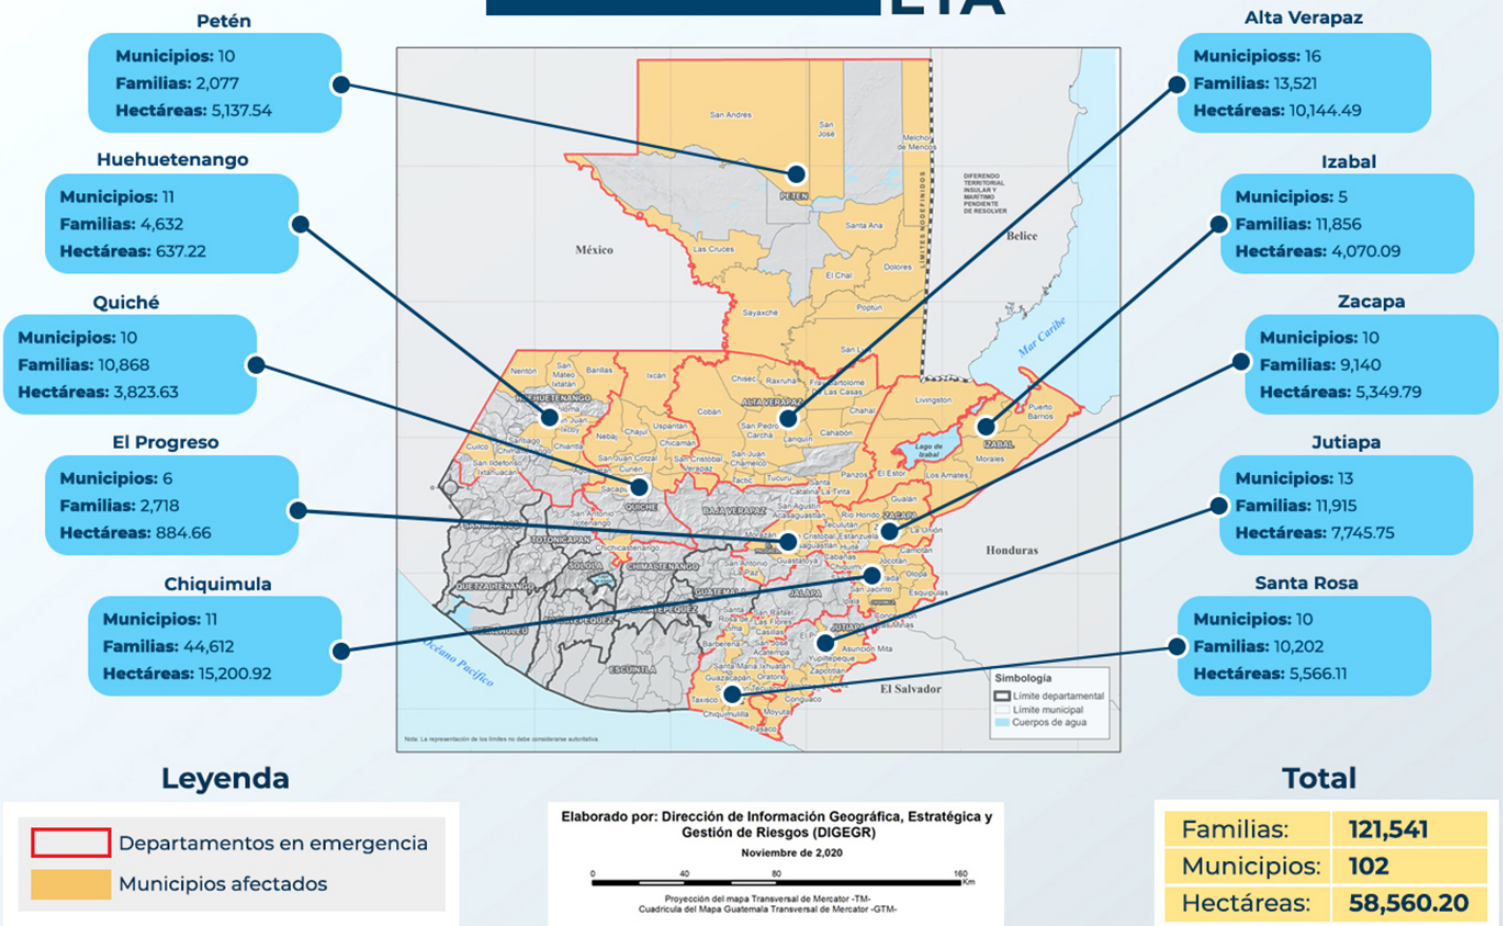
ETA

Petén
Municipios: 10
Familias: 2,077
Hectáreas: 5,137.54

Huehuetenango
Municipios: 11
Familias: 4,632
Hectáreas: 637.22

Quiché
Municipios: 10
Familias: 10,868
Hectáreas: 3,823.63

El Progreso
Municipios: 6
Familias: 2,718
Hectáreas: 884.66

Chiquimula
Municipios: 11
Familias: 44,612
Hectáreas: 15,200.92

Alta Verapaz
Municipioss: 16
Familias: 13,521
Hectáreas: 10,144.49

Izabal
Municipios: 5
Familias: 11,856
Hectáreas: 4,070.09

Zacapa
Municipios: 10
Familias: 9,140
Hectáreas: 5,349.79

Jutiapa
Municipios: 13
Familias: 11,915
Hectáreas: 7,745.75

Santa Rosa
Municipios: 10
Familias: 10,202
Hectáreas: 5,566.11

San Andrés
San José
Melchor de Mencos
PETÉN
DIFERENDO TERRITORIAL INSULAR Y MARÍTIMO PENDIENTE DE RESOLVER
LÍMITES INDEFINIDOS
México
Belice
Las Cruces
Santa Ana
El Chal
Dolores
Sayaxché
Poptún
San Luis
Mar Caribe
Nentón
San Mateo Ixtatán
Barillas
Ixcán
HUEHUETENANGO
Chisec
Raxruhá
Fray Bartolomé de Las Casas
ALTA VERAPAZ
Chahal
Livingston
Cobán
San Pedro Carchá
Lanquín
Cahabón
Lago de Izabal
IZABAL
Puerto Barrios
Morales
Los Amates
El Estor
Panzós
Uspantán
Chicamán
Nebaj
Chajul
Cuilco
San Juan Cotzal
Cunén
San Cristóbal Verapaz
San Juan Chamelco
Tactic
Tucurú
Sacapulas
QUICHÉ
BAJA VERAPAZ
Santa Catalina La Tinta
Río Hondo
ZACAPA
Gualán
La Unión
Camotán
Honduras
TOTONICAPÁN
SOLOLÁ
CHIMALTENANGO
QUETZALTENANGO
SACATEPÉQUEZ
GUATEMALA
JALAPA
JUTIAPA
ESCUINTLA
Olopa
Esquipulas
Asunción Mita
Jutiapa
Moyuta
Pasaco
Chiquimulilla
Taxisco
Guazacapán
Océano Pacífico
El Salvador
Simbología
Límite departamental
Límite municipal
Cuerpos de agua
Nota: La representación de los límites no debe considerarse autoritativa.

Leyenda
Departamentos en emergencia
Municipios afectados

Elaborado por: Dirección de Información Geográfica, Estratégica y Gestión de Riesgos (DIGEGR)
Noviembre de 2,020
0 40 80 160 Km
Proyección del mapa Transversal de Mercator -TM-
Cuadrícula del Mapa Guatemala Transversal de Mercator -GTM-

Total
| Familias: | 121,541 |
|---|---|
| Municipios: | 102 |
| Hectáreas: | 58,560.20 |